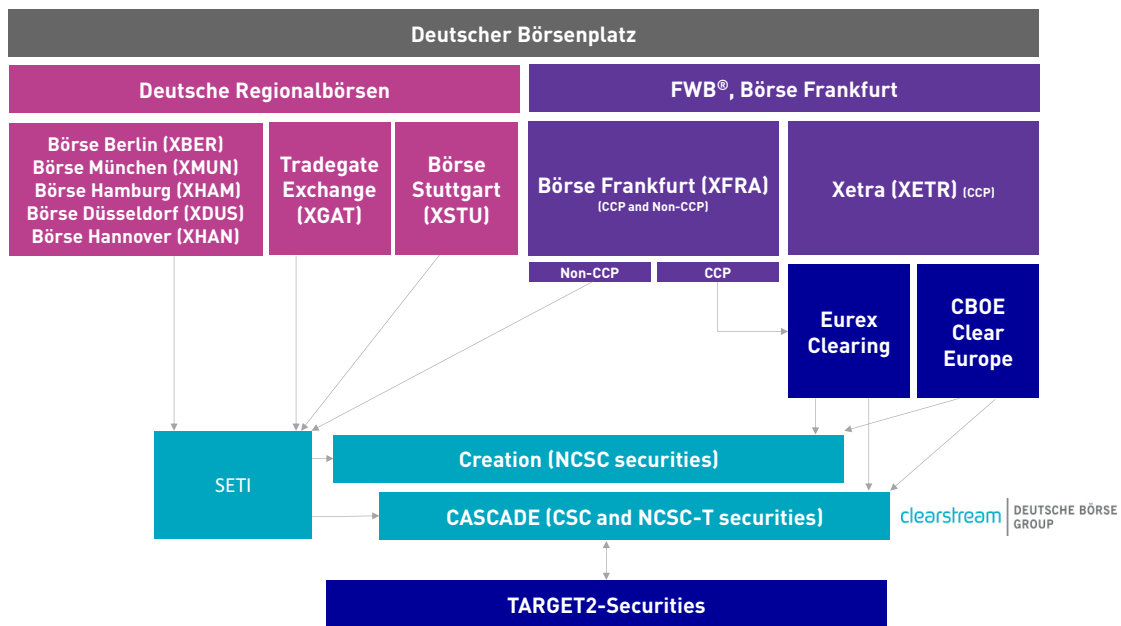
Deutscher Börsenplatz

Deutsche Regionalbörsen

FWB®, Börse Frankfurt

Börse Berlin (XBER)
Börse München (XMUN)
Börse Hamburg (XHAM)
Börse Düsseldorf (XDUS)
Börse Hannover (XHAN)

Tradegate Exchange (XGAT)

Börse Stuttgart (XSTU)

Börse Frankfurt (XFRA)
(CCP and Non-CCP)

Xetra (XETR) (CCP)

Non-CCP

CCP

Eurex Clearing

CBOE Clear Europe

SETI

Creation (NCSC securities)

CASCADE (CSC and NCSC-T securities)

clearstream | DEUTSCHE BÖRSE GROUP

TARGET2-Securities